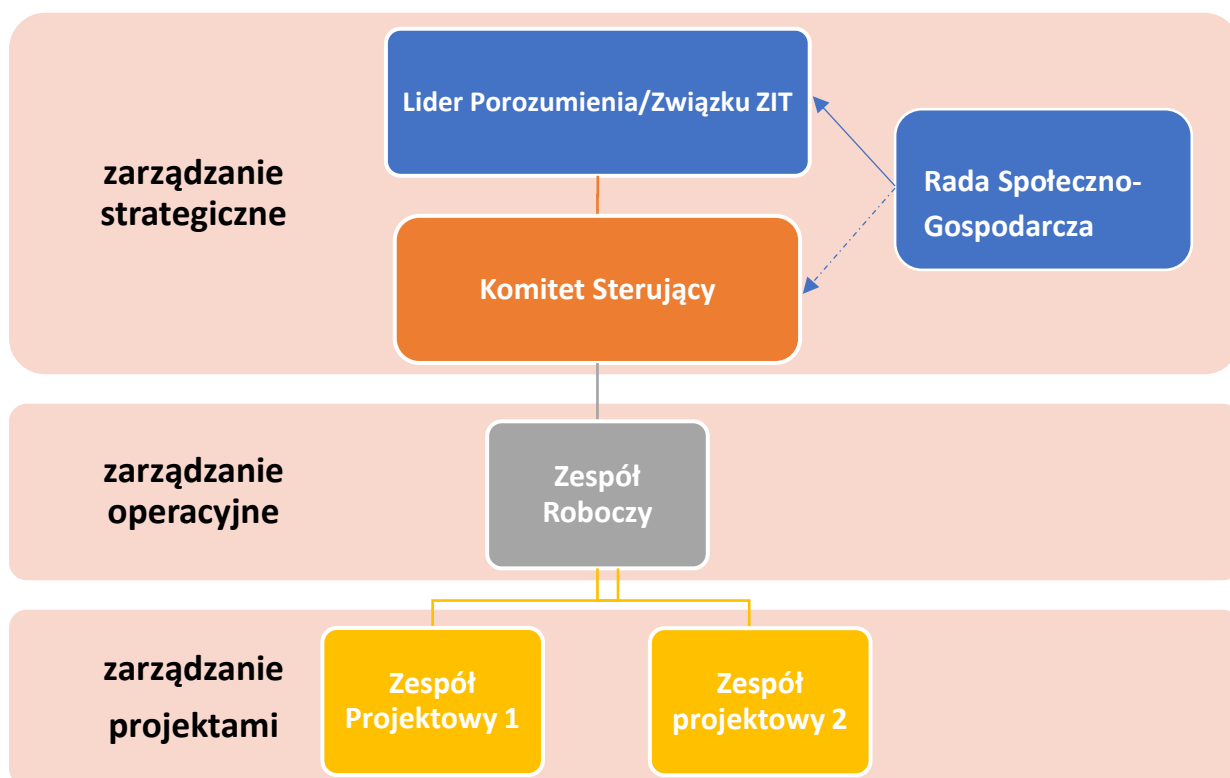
zarządzanie strategiczne

Lider Porozumienia/Związku ZIT

Rada Społeczno-Gospodarcza

Komitet Sterujący

zarządzanie operacyjne

Zespół Roboczy

zarządzanie projektami

Zespół Projektowy 1

Zespół projektowy 2